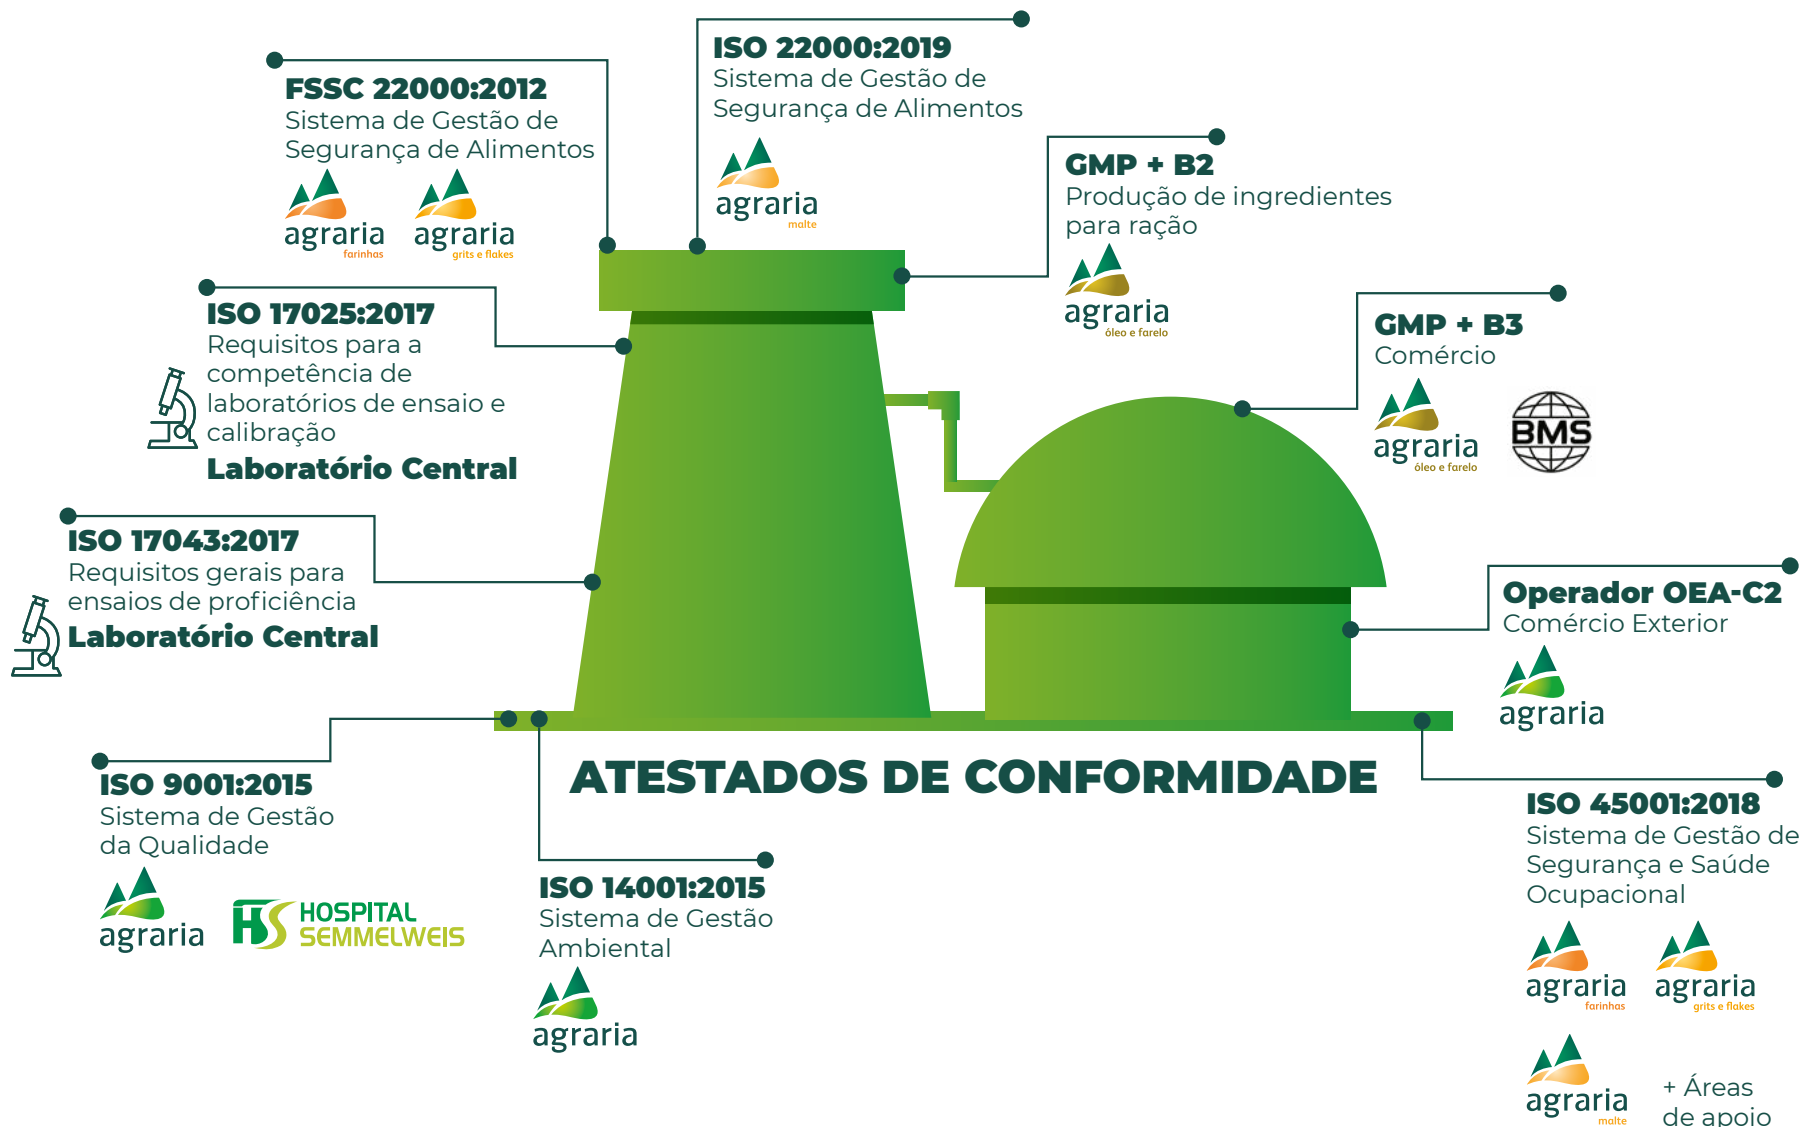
FSSC 22000:2012
Sistema de Gestão de Segurança de Alimentos
agraria farinhas
agraria grits e flakes

ISO 22000:2019
Sistema de Gestão de Segurança de Alimentos
agraria malte

GMP + B2
Produção de ingredientes para ração
agraria óleo e farelo

ISO 17025:2017
Requisitos para a competência de laboratórios de ensaio e calibração
Laboratório Central

GMP + B3
Comércio
agraria óleo e farelo
BMS

ISO 17043:2017
Requisitos gerais para ensaios de proficiência
Laboratório Central

Operador OEA-C2
Comércio Exterior
agraria

ATESTADOS DE CONFORMIDADE

ISO 9001:2015
Sistema de Gestão da Qualidade
agraria
HOSPITAL SEMMELWEIS

ISO 14001:2015
Sistema de Gestão Ambiental
agraria

ISO 45001:2018
Sistema de Gestão de Segurança e Saúde Ocupacional
agraria farinhas
agraria grits e flakes
agraria malte
+ Áreas de apoio